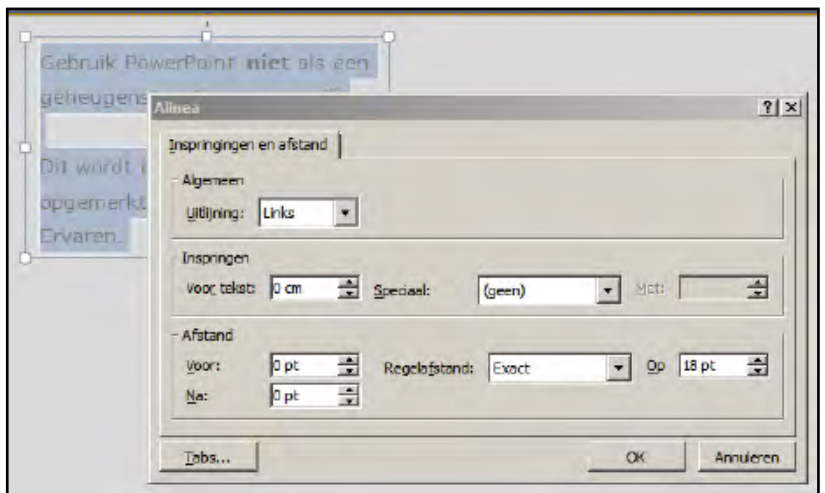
Gebruik PowerPoint **niet** als een geheugens

Dit wordt
opgemerkt
Ervaren.

Alinea

?| X

Inspringingen en afstand

Algemeen

Uitlijning: Links

Inspringen

Voor tekst: 0 cm

Speciaal: (geen)

Met:

Afstand

Voor: 0 pt

Na: 0 pt

Regelafstand: Exact

Op 18 pt

Tabs...

OK

Annuleren